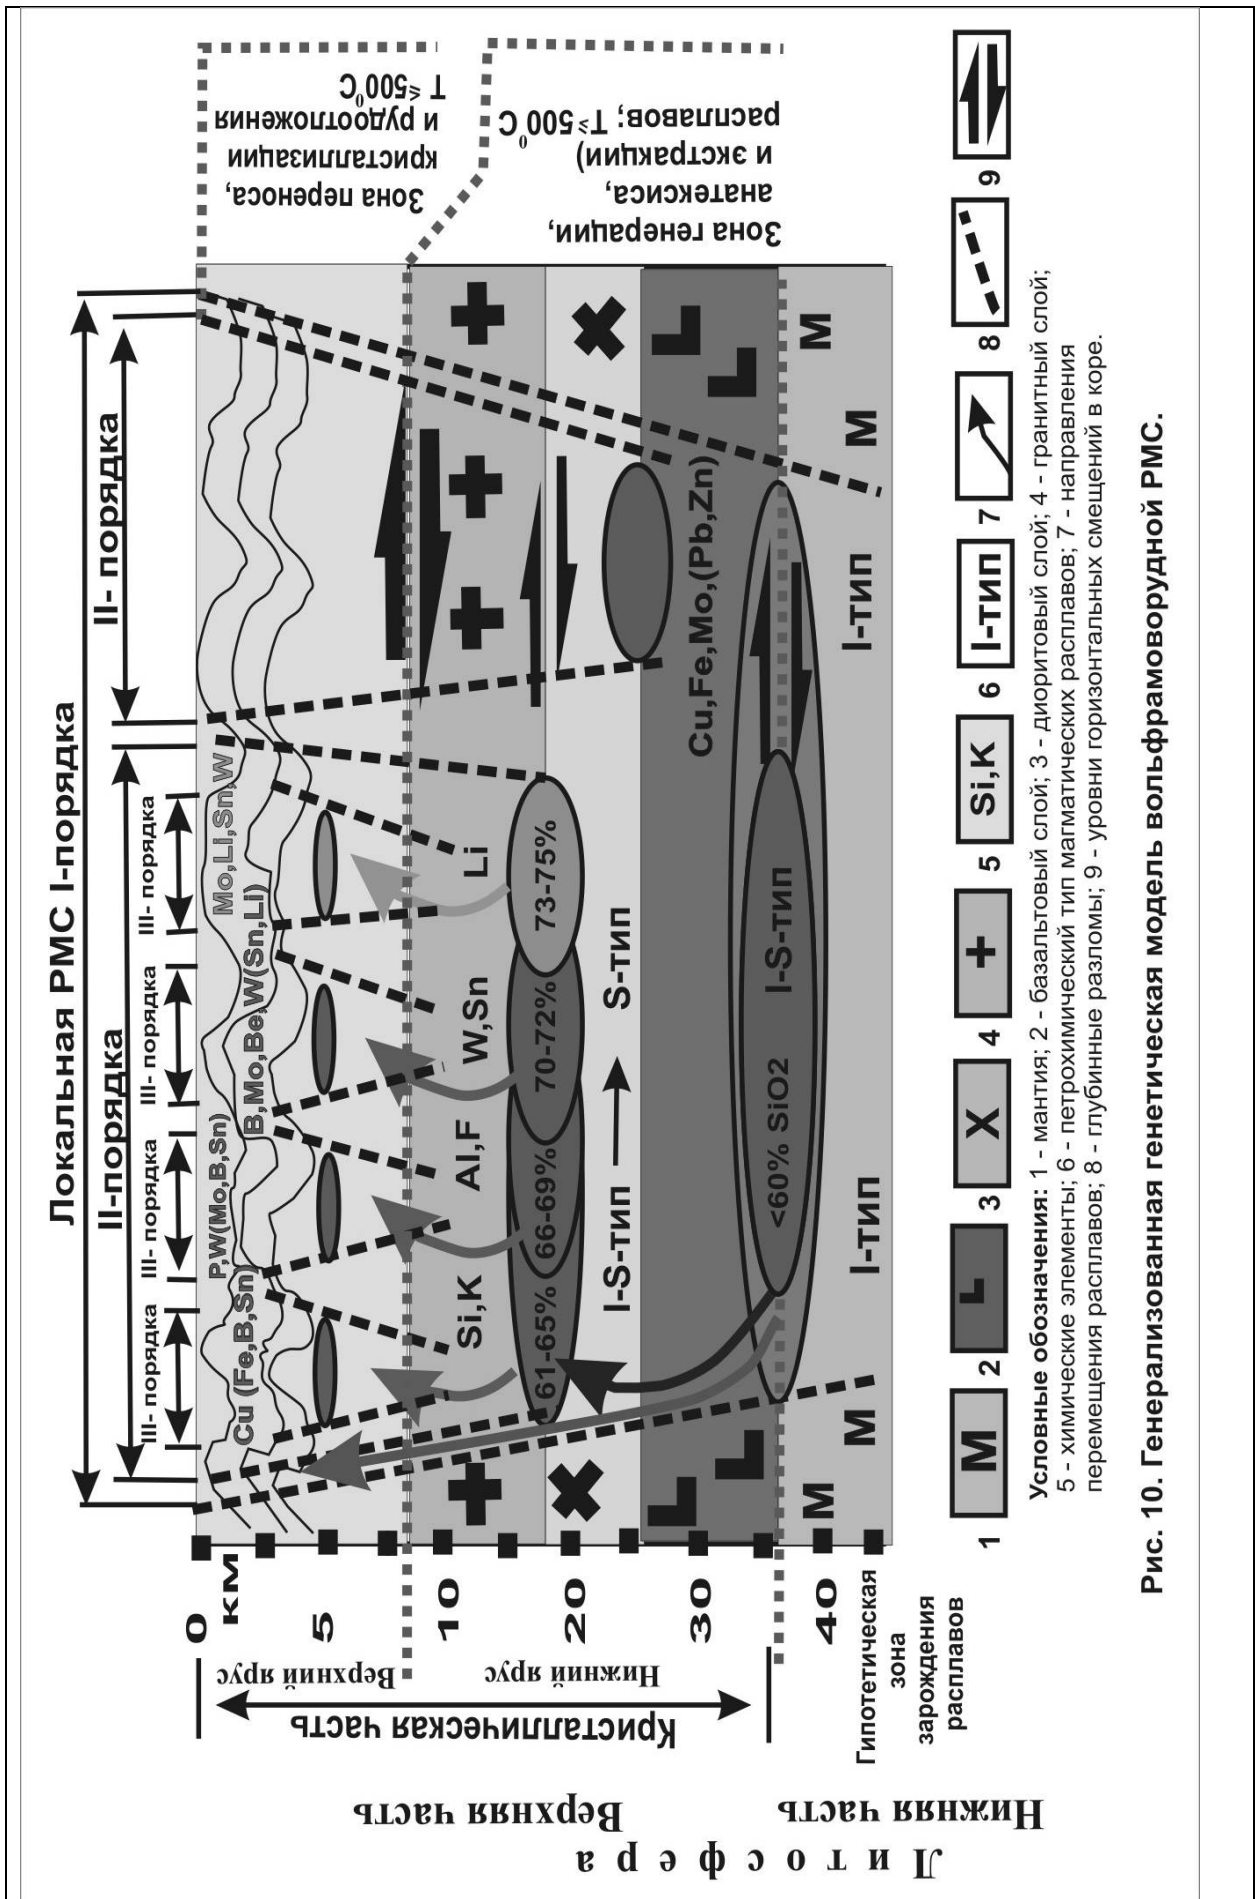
Локальная РМС I-порядка
II-порядка
II- порядка
III- порядка
III- порядка
III- порядка
III- порядка

Зона переноса, кристаллизации и рудоотложения T ≤500°C

Зона генерации, анатексиса, и экстракции) расплавов; T≥500°C

Cu (Fe,B,Sn)
P,W(Mo,B,Sn)
B,Mo,Be,W(Sn,Li)
Mo,Li,Sn,W

Si,K
Al,F
W,Sn
Li

61-65%
66-69%
70-72%
73-75%

I-S-тип ⟶ S-тип
<60% SiO2
I-S-тип
Cu,Fe,Mo,(Pb,Zn)
I-тип
I-тип
M M M M

0 км
5
10
20
30
40

Верхний ярус
Нижний ярус
Кристаллическая часть
Гипотетическая зона зарождения расплавов

Литосфера
Верхняя часть
Нижняя часть

M 1, L 2, X 3, + 4, Si,K 5, I-тип 6, 7, 8, 9

Условные обозначения: 1 - мантия; 2 - базальтовый слой; 3 - диоритовый слой; 4 - гранитный слой; 5 - химические элементы; 6 - петрохимический тип магматических расплавов; 7 - направления перемещения расплавов; 8 - глубинные разломы; 9 - уровни горизонтальных смещений в коре.

Рис. 10. Генерализованная генетическая модель вольфрамоворудной РМС.